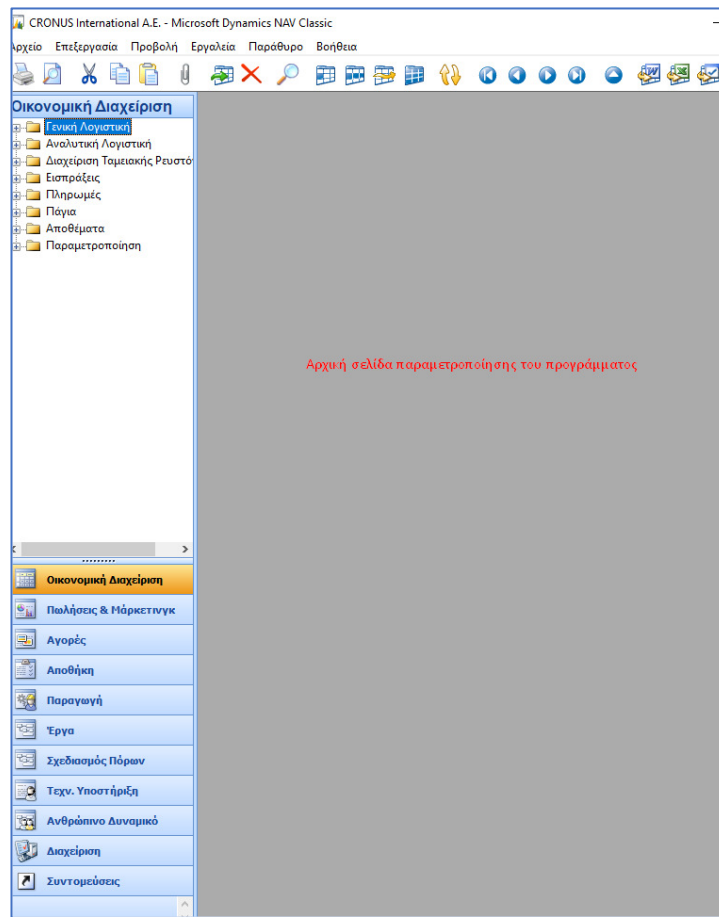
CRONUS International A.E. - Microsoft Dynamics NAV Classic

Αρχείο Επεξεργασία Προβολή Εργαλεία Παράθυρο Βοήθεια

Οικονομική Διαχείριση

Γενική Λογιστική
Αναλυτική Λογιστική
Διαχείριση Ταμειακής Ρευστό
Εισπράξεις
Πληρωμές
Πάγια
Αποθέματα
Παραμετροποίηση

Αρχική σελίδα παραμετροποίησης του προγράμματος

Οικονομική Διαχείριση
Πωλήσεις & Μάρκετινγκ
Αγορές
Αποθήκη
Παραγωγή
Έργα
Σχεδιασμός Πόρων
Τεχν. Υποστήριξη
Ανθρώπινο Δυναμικό
Διαχείριση
Συντομεύσεις